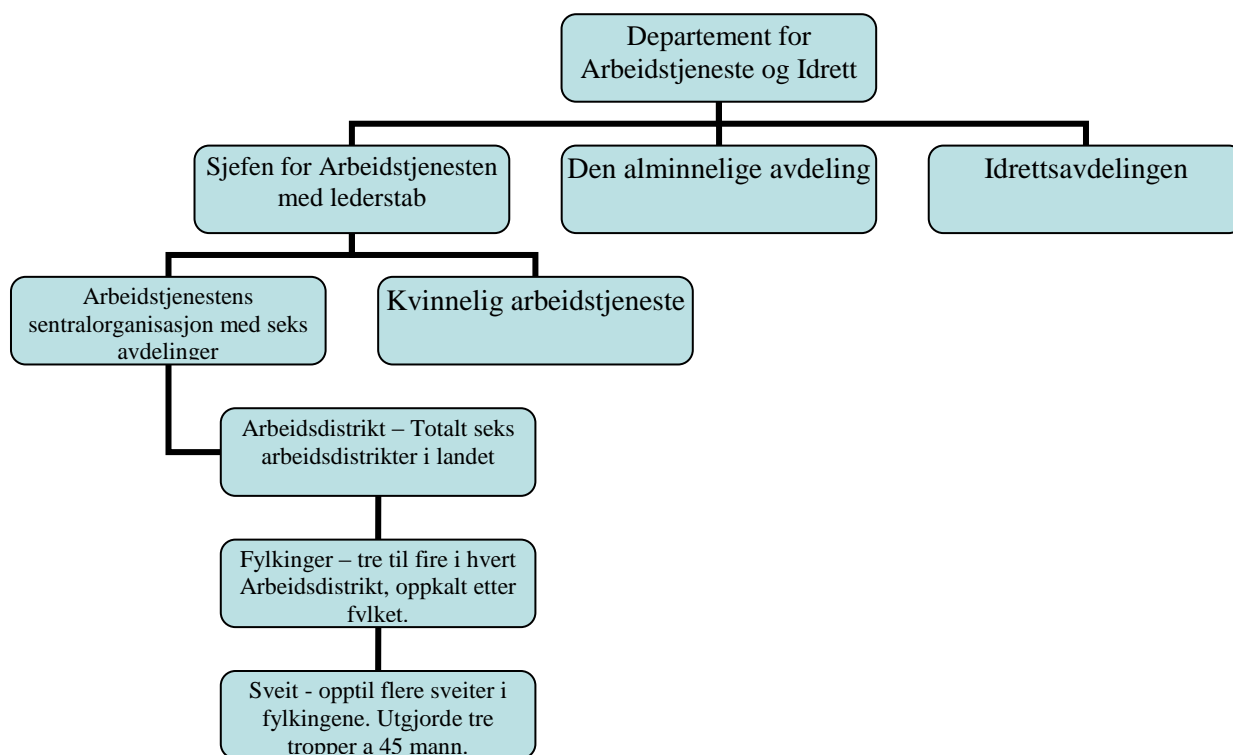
Departement for Arbeidstjeneste og Idrett

Sjefen for Arbeidstjenesten med lederstab

Den alminnelige avdeling

Idrettsavdelingen

Arbeidstjenestens sentralorganisasjon med seks avdelinger

Kvinnelig arbeidstjeneste

Arbeidsdistrikt – Totalt seks arbeidsdistrikter i landet

Fylkinger – tre til fire i hvert Arbeidsdistrikt, oppkalt etter fylket.

Sveit - opptil flere sveiter i fylkingene. Utgjorde tre tropper a 45 mann.